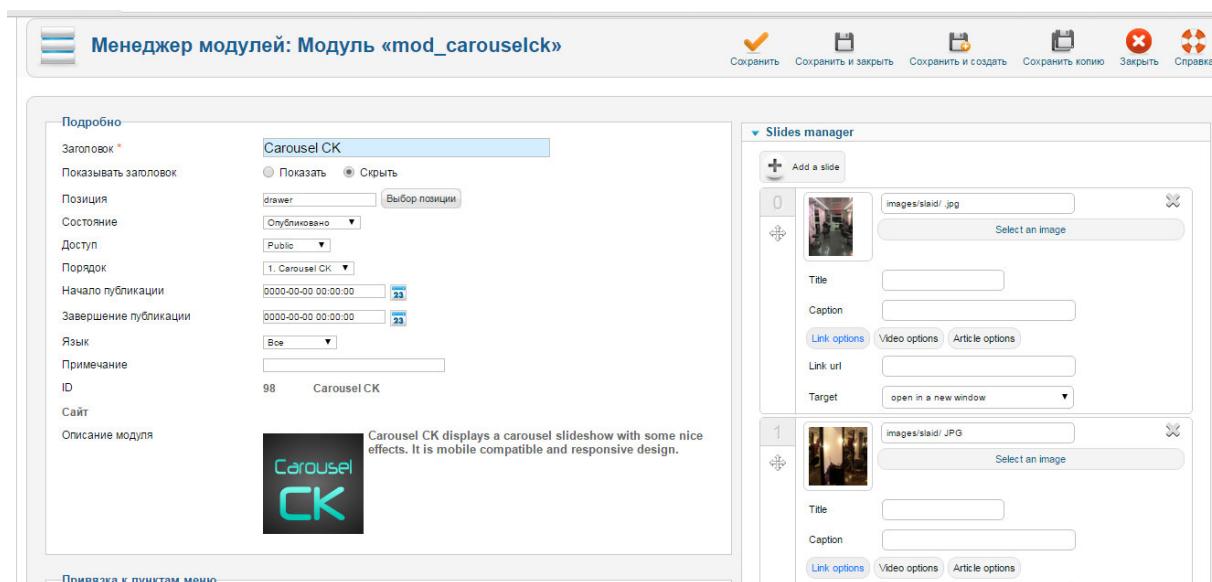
Менеджер модулей: Модуль «mod_carouselck»

Сохранить | Сохранить и закрыть | Сохранить и создать | Сохранить копию | Закрыть | Справка

Подробно

Заголовок * Carousel CK
Показывать заголовок ○ Показать ◉ Скрыть
Позиция drawer Выбор позиции
Состояние Опубликовано
Доступ Public
Порядок 1. Carousel CK
Начало публикации 0000-00-00 00:00:00
Завершение публикации 0000-00-00 00:00:00
Язык Все
Примечание
ID 98 Carousel CK
Сайт
Описание модуля

Carousel CK

Carousel CK displays a carousel slideshow with some nice effects. It is mobile compatible and responsive design.

Привязка к пунктам меню

Slides manager

Add a slide

0
images/slaid/ .jpg
Select an image
Title
Caption
Link options | Video options | Article options
Link url
Target open in a new window

1
images/slaid/ JPG
Select an image
Title
Caption
Link options | Video options | Article options